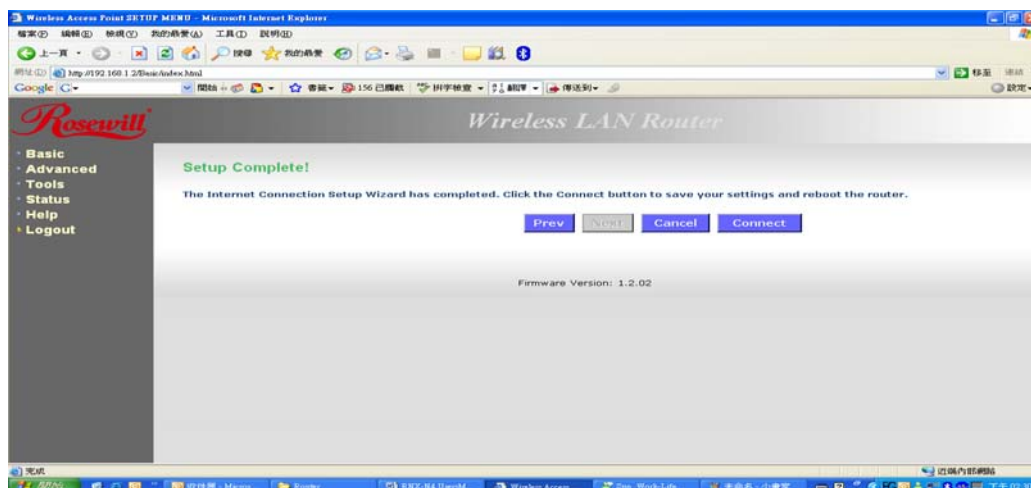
Wireless Access Point SETUP MENU - Microsoft Internet Explorer

檔案(F) 編輯(E) 檢視(V) 我的最愛(A) 工具(T) 說明(H)

上一頁 搜尋 我的最愛

網址(D) http://192.168.1.2/Basic/index.html

移至 連結

Google G

開始 書籤 156 已封鎖 拼字檢查 翻譯 傳送到

設定

Rosewill

Wireless LAN Router

Basic
Advanced
Tools
Status
Help
Logout

Setup Complete!

The Internet Connection Setup Wizard has completed. Click the Connect button to save your settings and reboot the router.

Prev Next Cancel Connect

Firmware Version: 1.2.02

完成

近端內部網路

開始 資源回收筒 - Micros Router RNX-N4 UserM Wireless Access Dm. Work-Life 未命名 - 小畫家 下午 02:3